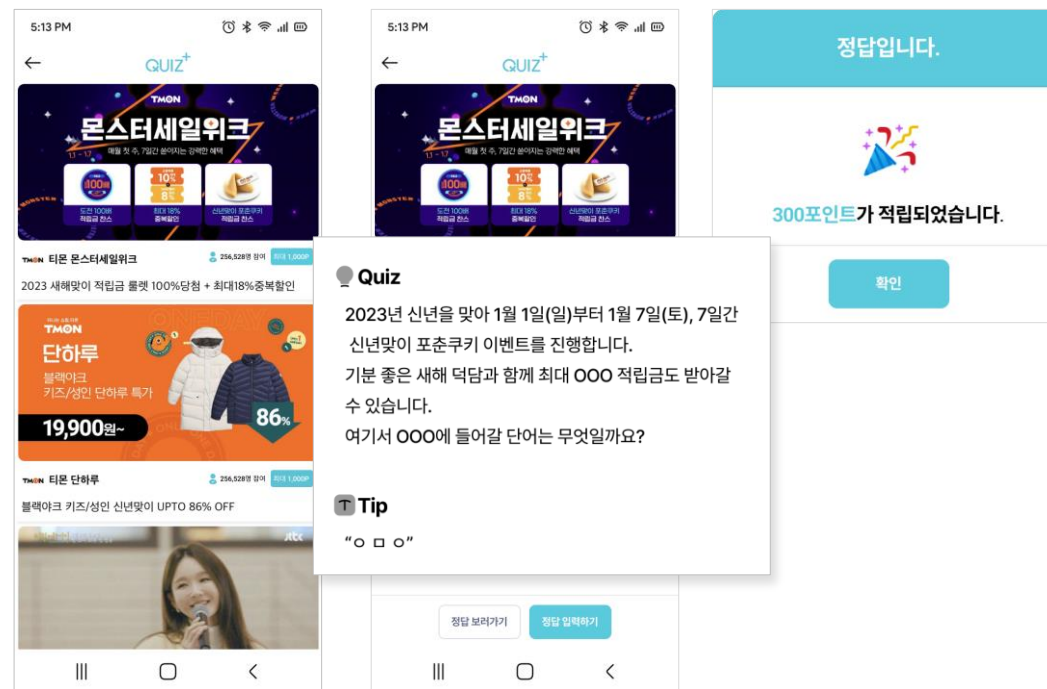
5:13 PM

QUIZ+

TMON
몬스터세일위크
매월 첫 주, 7일간 쏟아지는 강력한 혜택

도전 100배 적립금 찬스
최대 18% 중복할인
신년맞이 포춘쿠키 적립금 찬스

TMON 티몬 몬스터세일위크
256,528명 참여
적립 1,000P

2023 새해맞이 적립금 룰렛 100%당첨 + 최대18%중복할인

TMON
단하루
블랙야크 키즈/성인 단하루 특가
19,900원~
86%

TMON 티몬 단하루
256,528명 참여
적립 1,000P

블랙야크 키즈/성인 신년맞이 UPTO 86% OFF

jtbc

5:13 PM

QUIZ+

TMON
몬스터세일위크
매월 첫 주, 7일간 쏟아지는 강력한 혜택

도전 100배 적립금 찬스
최대 18% 중복할인
신년맞이 포춘쿠키 적립금 찬스

Quiz

2023년 신년을 맞아 1월 1일(일)부터 1월 7일(토), 7일간 신년맞이 포춘쿠키 이벤트를 진행합니다.
기분 좋은 새해 덕담과 함께 최대 OOO 적립금도 받아갈 수 있습니다.
여기서 OOO에 들어갈 단어는 무엇일까요?

Tip

"ㅇ ㅁ ㅇ"

정답 보러가기
정답 입력하기

정답입니다.

300포인트가 적립되었습니다.

확인